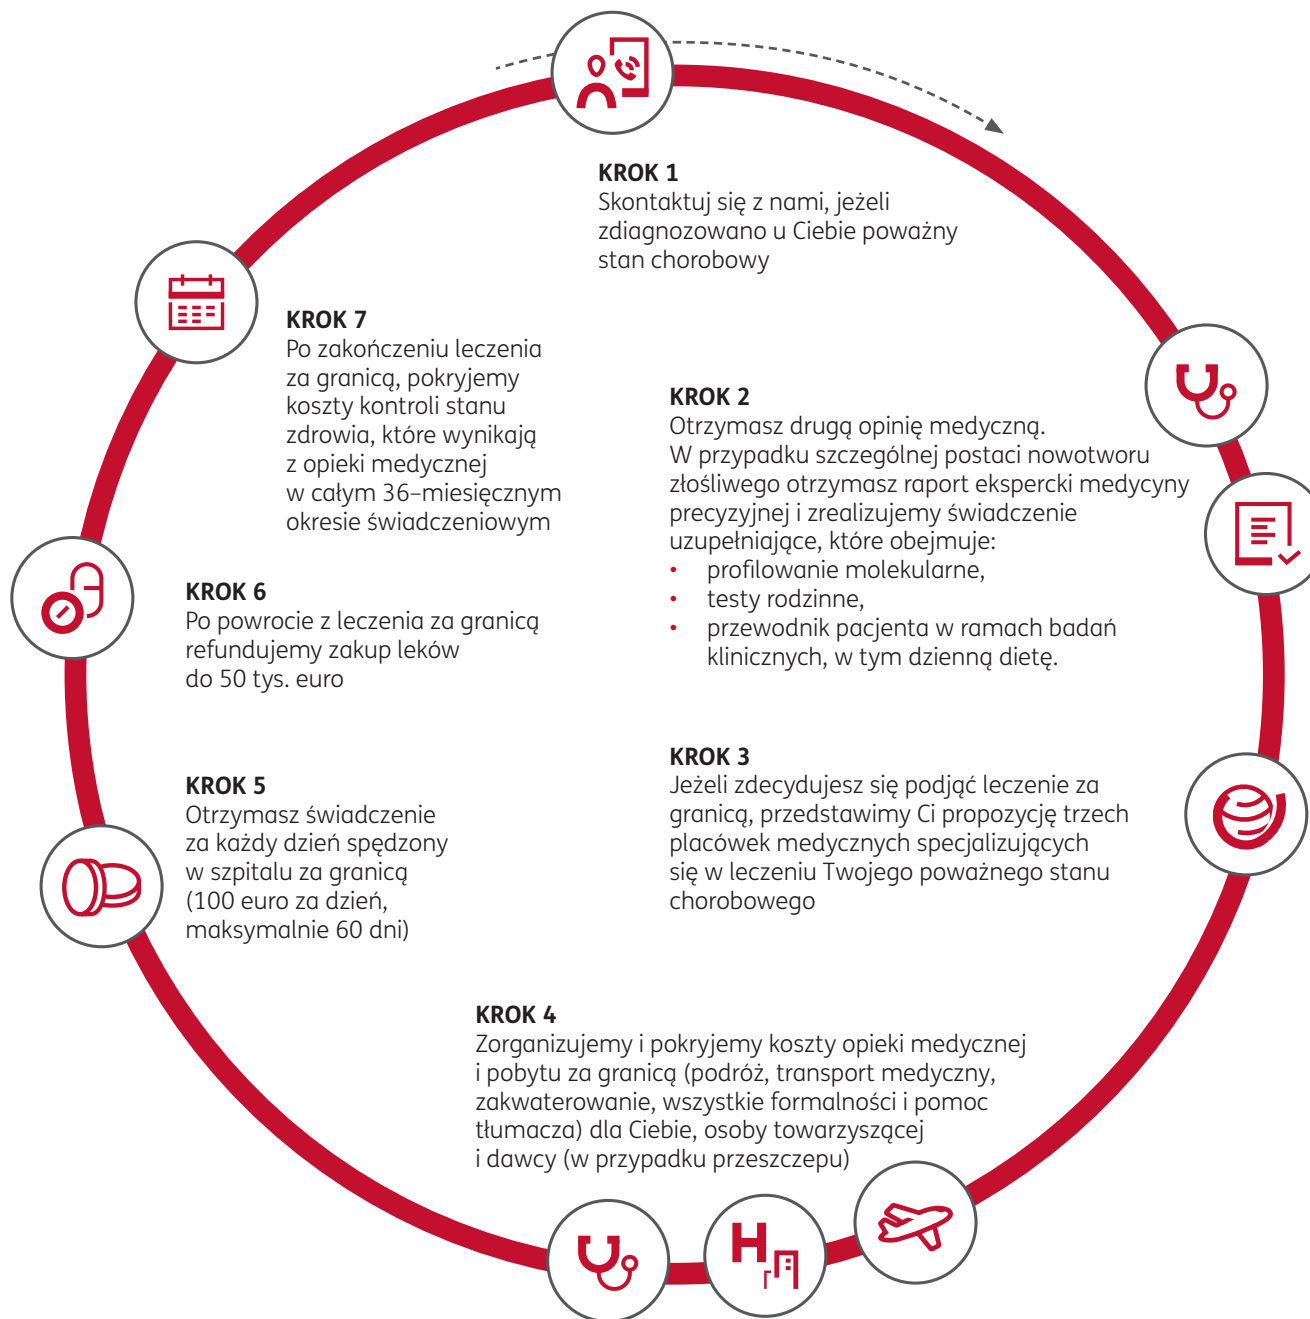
**KROK 1**
Skontaktuj się z nami, jeżeli zdiagnozowano u Ciebie poważny stan chorobowy

**KROK 7**
Po zakończeniu leczenia za granicą, pokryjemy koszty kontroli stanu zdrowia, które wynikają z opieki medycznej w całym 36–miesięcznym okresie świadczeniowym

**KROK 2**
Otrzymasz drugą opinię medyczną. W przypadku szczególnej postaci nowotworu złośliwego otrzymasz raport ekspercki medycyny precyzyjnej i zrealizujemy świadczenie uzupełniające, które obejmuje:
- profilowanie molekularne,
- testy rodzinne,
- przewodnik pacjenta w ramach badań klinicznych, w tym dzienną dietę.

**KROK 6**
Po powrocie z leczenia za granicą refundujemy zakup leków do 50 tys. euro

**KROK 3**
Jeżeli zdecydujesz się podjąć leczenie za granicą, przedstawimy Ci propozycję trzech placówek medycznych specjalizujących się w leczeniu Twojego poważnego stanu chorobowego

**KROK 5**
Otrzymasz świadczenie za każdy dzień spędzony w szpitalu za granicą (100 euro za dzień, maksymalnie 60 dni)

**KROK 4**
Zorganizujemy i pokryjemy koszty opieki medycznej i pobytu za granicą (podróż, transport medyczny, zakwaterowanie, wszystkie formalności i pomoc tłumacza) dla Ciebie, osoby towarzyszącej i dawcy (w przypadku przeszczepu)